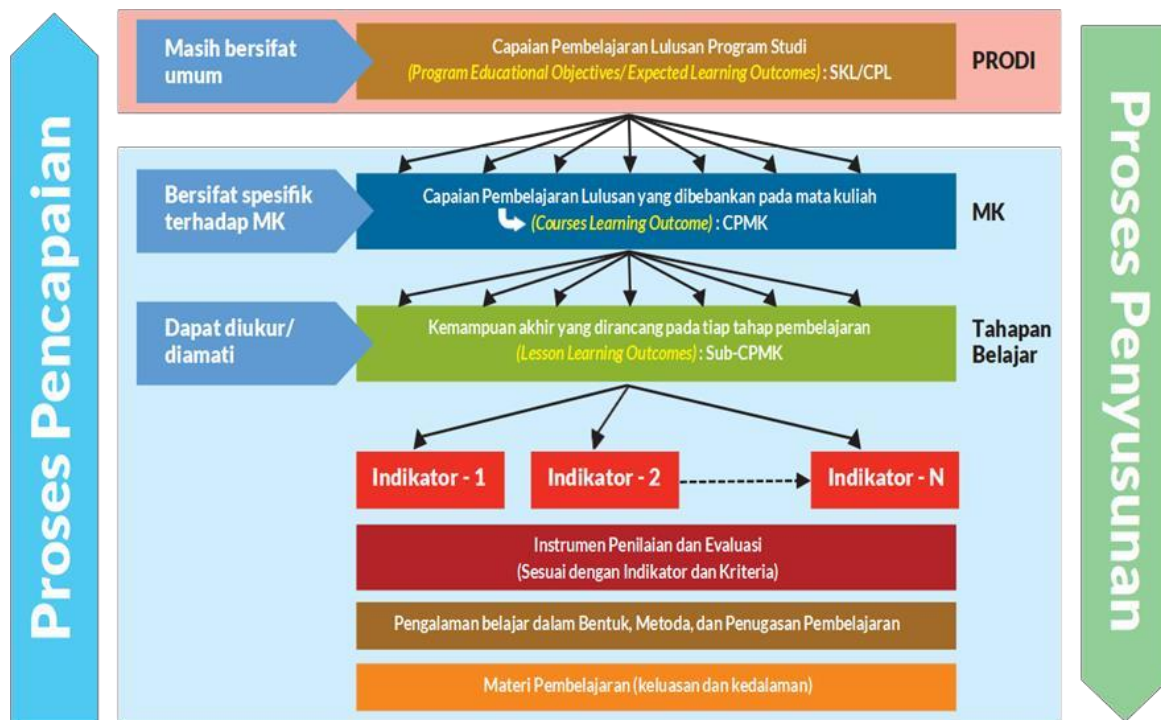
Proses Pencapaian

Masih bersifat umum

Capaian Pembelajaran Lulusan Program Studi
(Program Educational Objectives/ Expected Learning Outcomes) : SKL/CPL

PRODI

Bersifat spesifik terhadap MK

Capaian Pembelajaran Lulusan yang dibebankan pada mata kuliah
(Courses Learning Outcome) : CPMK

MK

Dapat diukur/ diamati

Kemampuan akhir yang dirancang pada tiap tahap pembelajaran
(Lesson Learning Outcomes) : Sub-CPMK

Tahapan Belajar

Indikator - 1

Indikator - 2

Indikator - N

Instrumen Penilaian dan Evaluasi
(Sesuai dengan Indikator dan Kriteria)

Pengalaman belajar dalam Bentuk, Metoda, dan Penugasan Pembelajaran

Materi Pembelajaran (keluasan dan kedalaman)

Proses Penyusunan